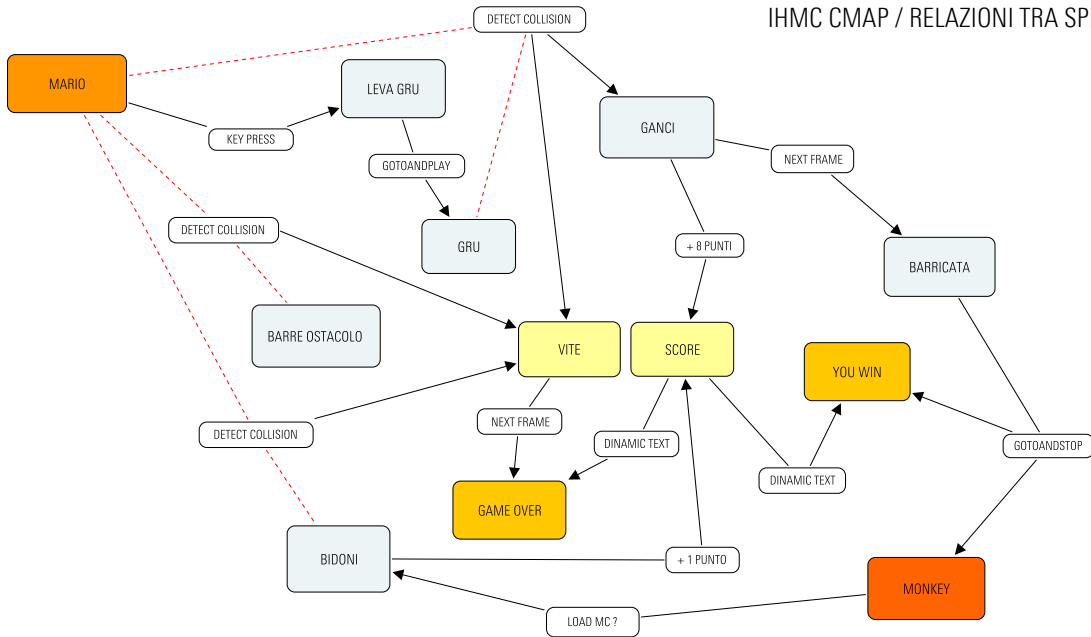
IHMC CMAP / RELAZIONI TRA SP

DETECT COLLISION

MARIO

LEVA GRU

KEY PRESS

GANCI

GOTOANDPLAY

NEXT FRAME

DETECT COLLISION

GRU

+ 8 PUNTI

BARRICATA

BARRE OSTACOLO

VITE

SCORE

YOU WIN

DETECT COLLISION

NEXT FRAME

DINAMIC TEXT

GOTOANDSTOP

DINAMIC TEXT

GAME OVER

BIDONI

+ 1 PUNTO

MONKEY

LOAD MC ?